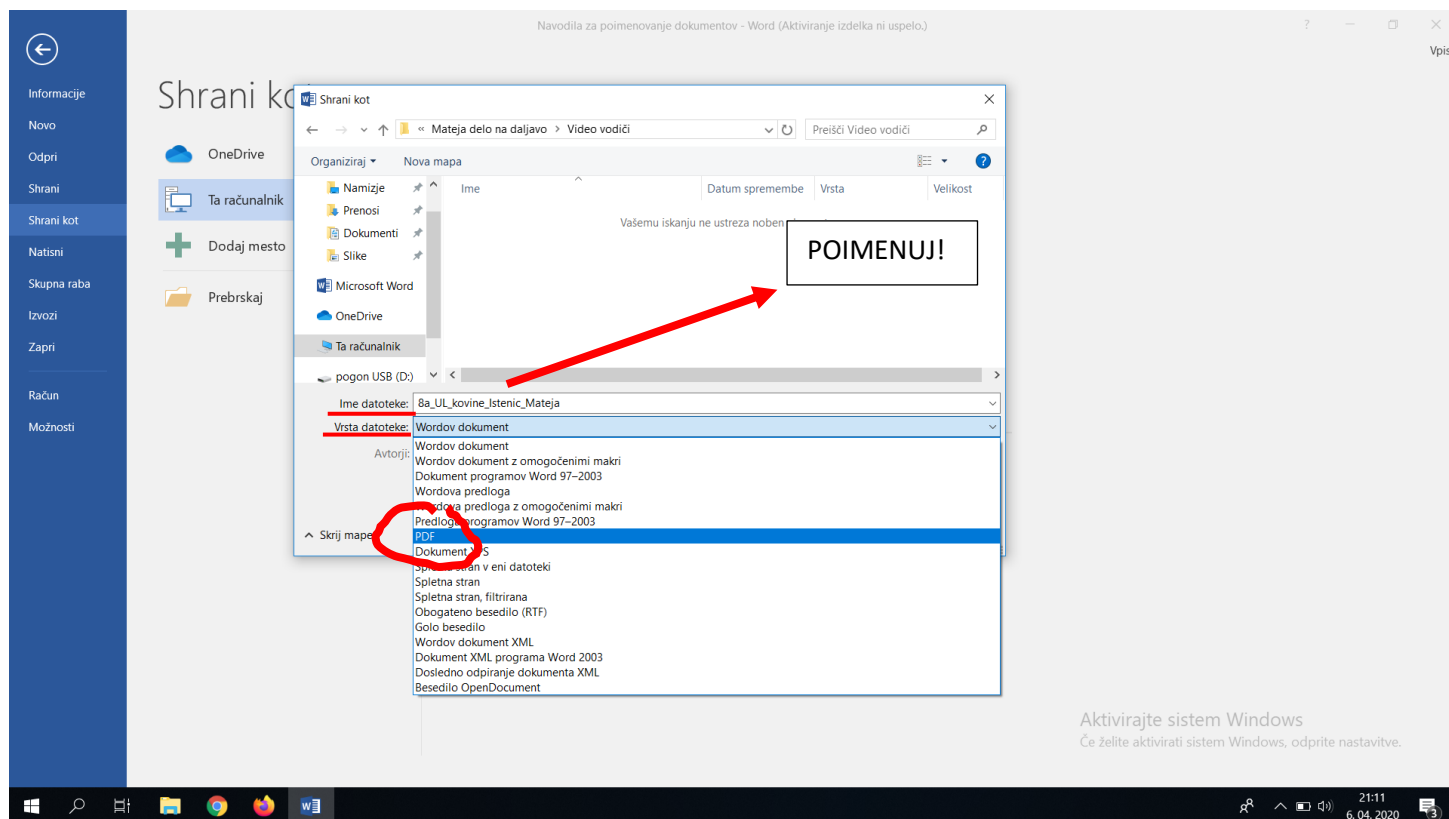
Navodila za poimenovanje dokumentov - Word (Aktiviranje izdelka ni uspelo.)

? — ☐ ✕

Vpis

Informacije
Novo
Odpri
Shrani
Shrani kot
Natisni
Skupna raba
Izvozi
Zapri
Račun
Možnosti

Shrani ko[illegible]

OneDrive
Ta računalnik
Dodaj mesto
Prebrskaj

Shrani kot

« Mateja delo na daljavo > Video vodiči

Preišči Video vodiči

Organiziraj ▾ Nova mapa

Namizje
Prenosi
Dokumenti
Slike
Microsoft Word
OneDrive
Ta računalnik
pogon USB (D:)

| Ime | Datum spremembe | Vrsta | Velikost |
|---|---|---|---|

Vašemu iskanju ne ustreza noben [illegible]

POIMENUJ!

Ime datoteke: 8a_UL_kovine_Istenic_Mateja

Vrsta datoteke: Wordov dokument

Avtorji:

Skrij mape

Wordov dokument
Wordov dokument z omogočenimi makri
Dokument programov Word 97–2003
Wordova predloga
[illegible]ova predloga z omogočenimi makri
Predlog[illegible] programov Word 97–2003
PDF
Dokument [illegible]S
Sp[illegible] stran v eni datoteki
Spletna stran
Spletna stran, filtrirana
Obogateno besedilo (RTF)
Golo besedilo
Wordov dokument XML
Dokument XML programa Word 2003
Dosledno odpiranje dokumenta XML
Besedilo OpenDocument

Aktivirajte sistem Windows
Če želite aktivirati sistem Windows, odprite nastavitve.

21:11
6. 04. 2020